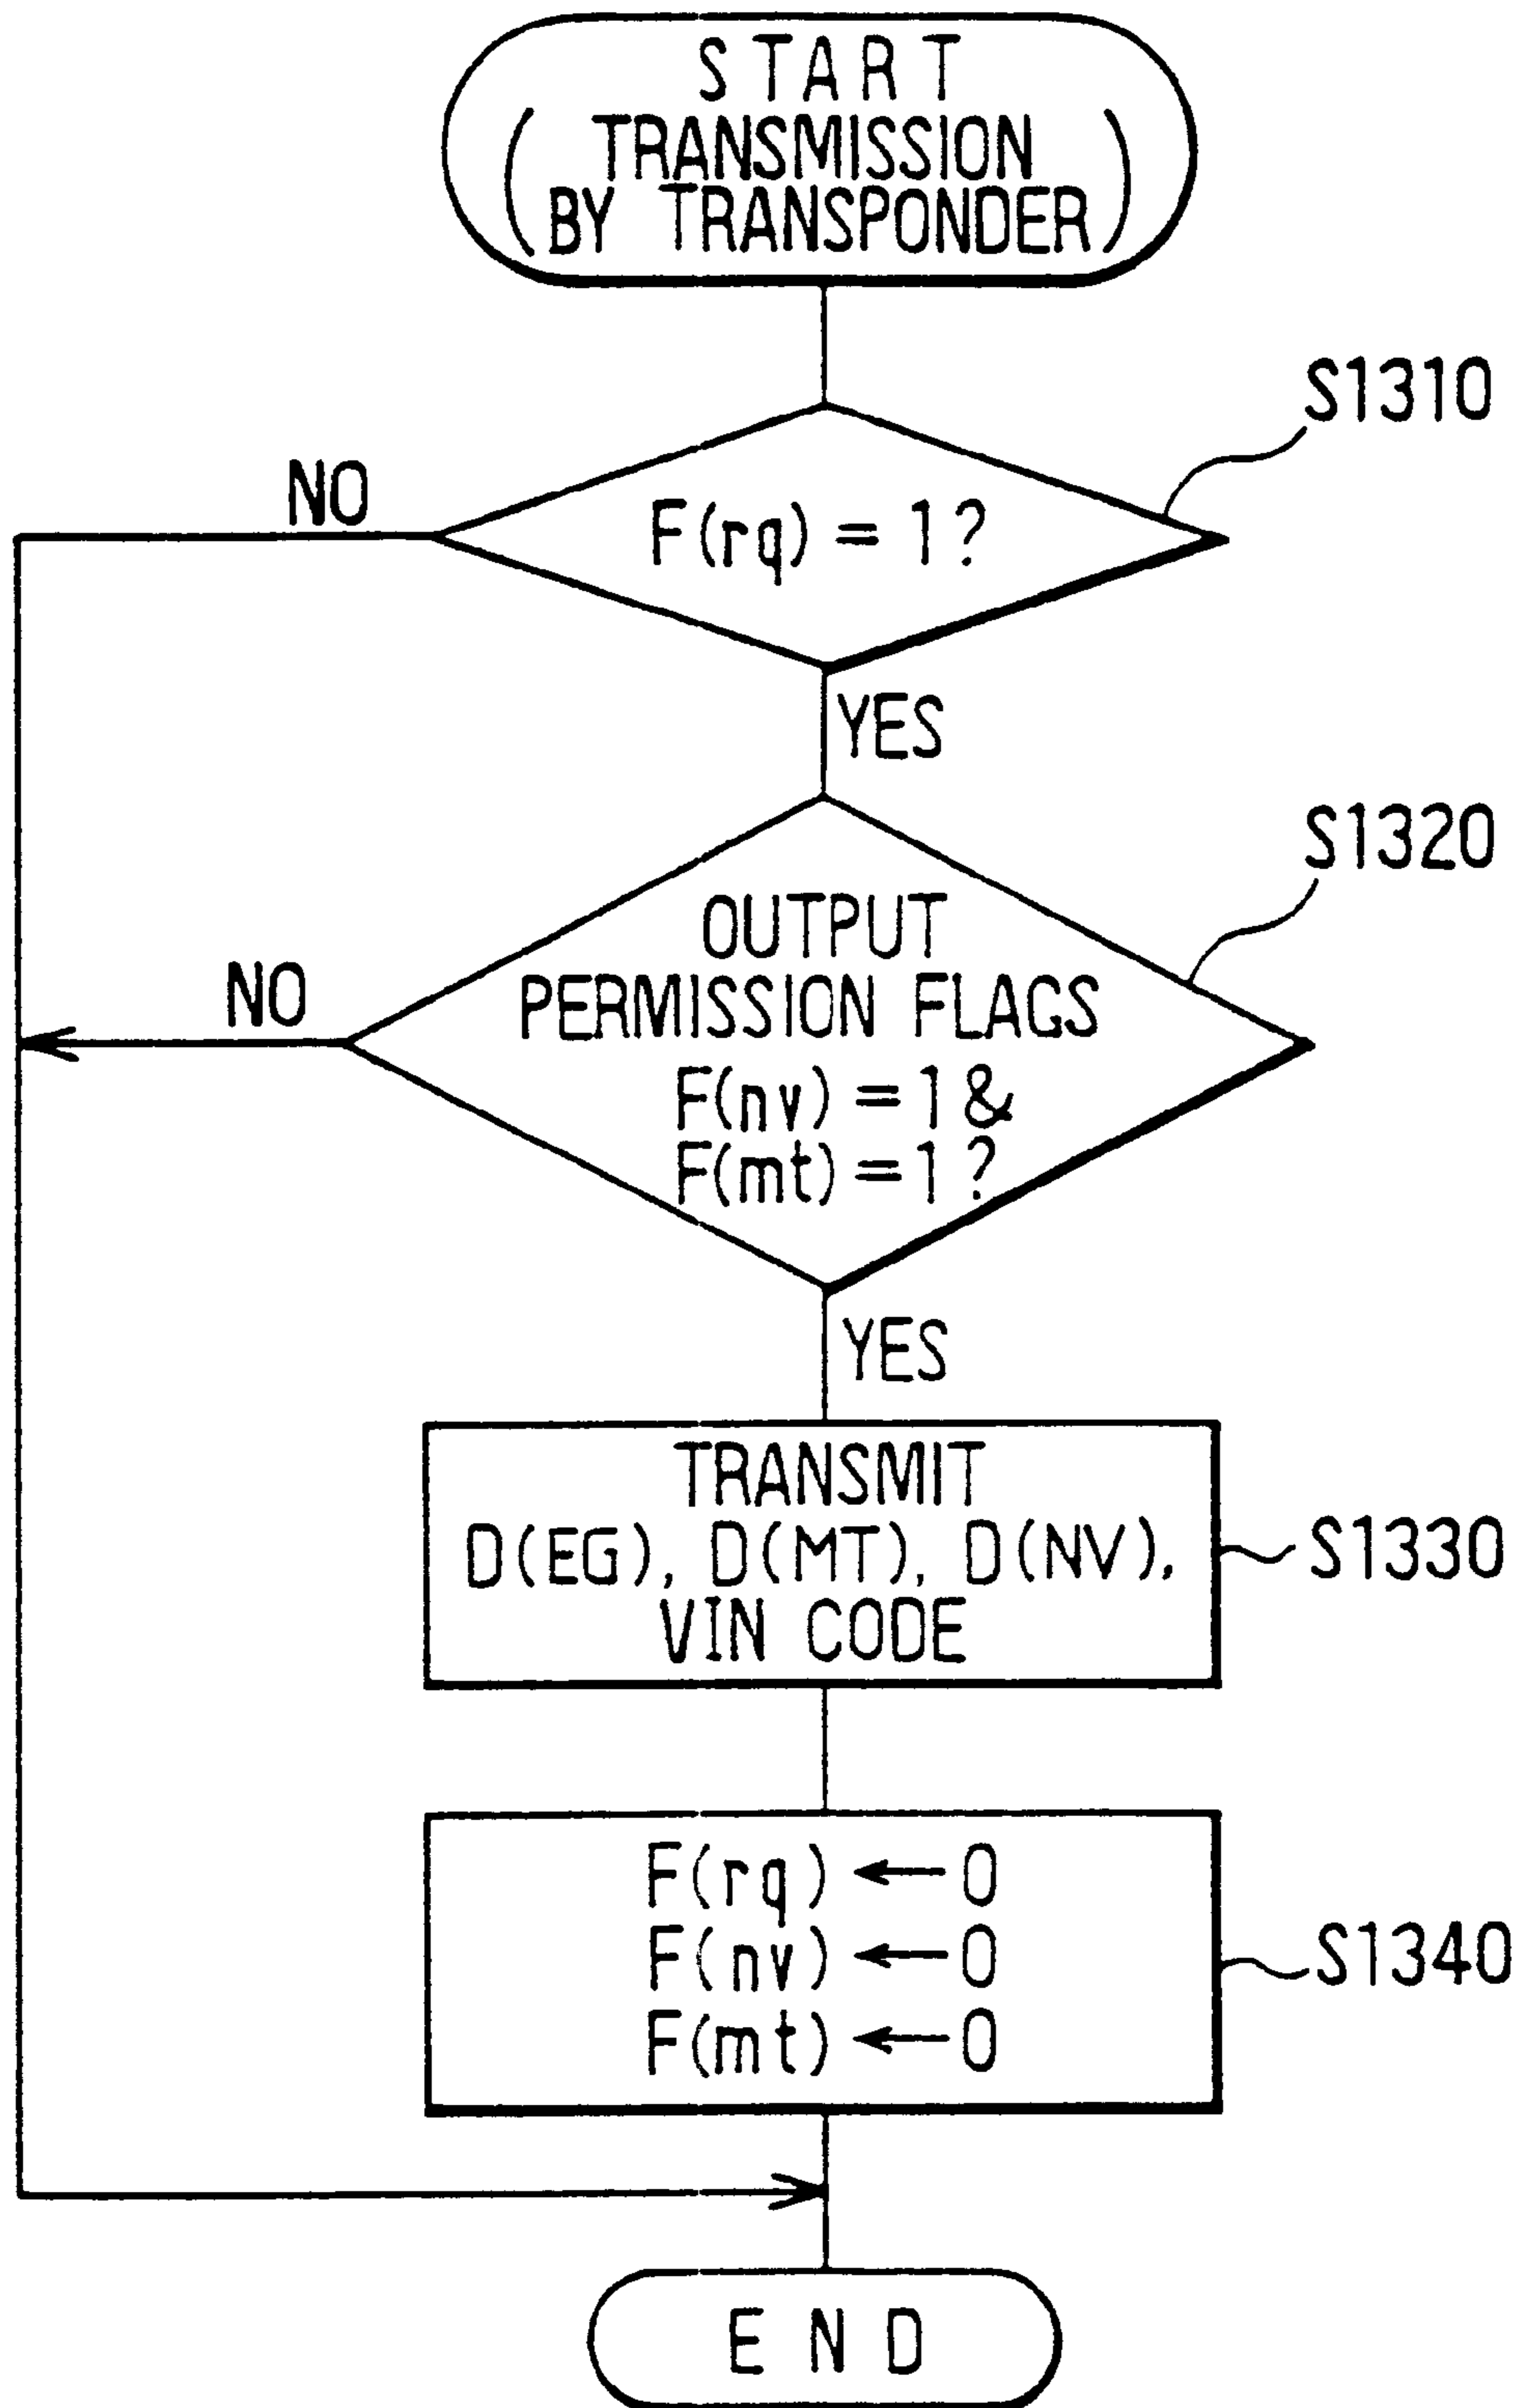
START
(TRANSMISSION BY TRANSPONDER)

S1310

NO

F(rq) = 1?

YES

S1320

NO

OUTPUT PERMISSION FLAGS
F(nv) = 1 &
F(mt) = 1?

YES

TRANSMIT
D(EG), D(MT), D(NV),
VIN CODE

S1330

F(rq) $\leftarrow$ 0
F(nv) $\leftarrow$ 0
F(mt) $\leftarrow$ 0

S1340

END